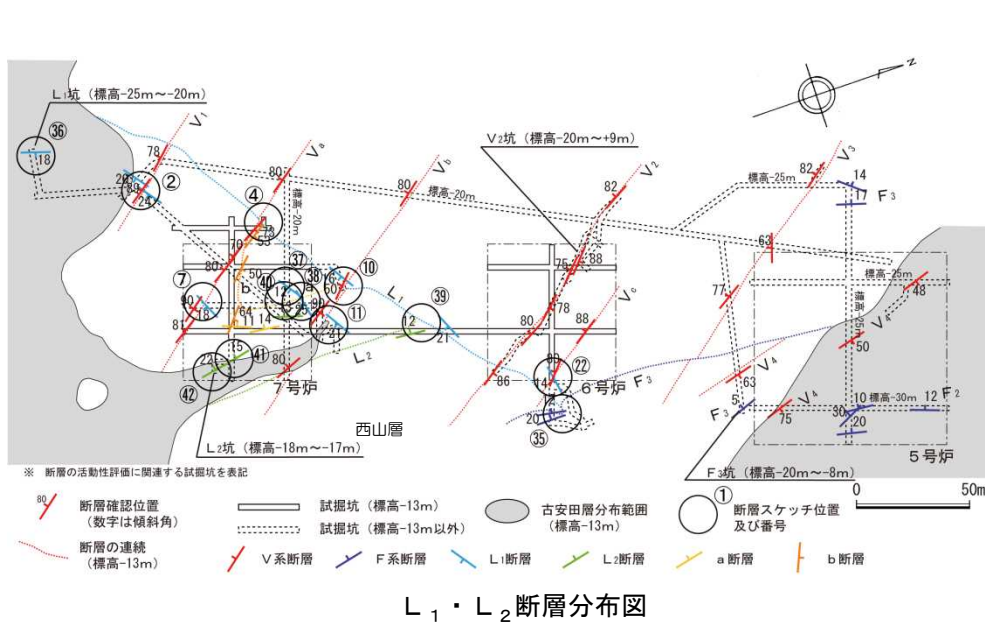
L₁坑（標高-25m～-20m）

V₂坑（標高-20m～+9m）

N

36
18
78
V₁
V_a
V_b
V₂
V₃
28
89
24
2
80
4
73
53
標高-20m
80
標高-20m
82
標高-25m
82
14
17
F₃
70
80
50
37
38
16
10
75
88
63
7
b
40
17
a
53
60
39
95
96
L₁
標高-25m
48
90
18
64
11
14
11
12
21
80
88
V_c
77
V_d
81
標高-25m
50
15
22
L₂
41
80
7号炉
86
22
14
6号炉
F₃
V₄
42
63
F₃
5
V₄
75
30
10
標高-30m
12
F₂
20
20
35
西山層
L₂坑（標高-18m～-17m）
F₃坑（標高-20m～-8m）
5号炉

※ 断層の活動性評価に関連する試掘坑を表記

80 断層確認位置（数字は傾斜角）
試掘坑（標高-13m）
試掘坑（標高-13m以外）
古安田層分布範囲（標高-13m）
① 断層スケッチ位置及び番号
0 50m
断層の連続（標高-13m）
V系断層
F系断層
L₁断層
L₂断層
a断層
b断層

L₁・L₂断層分布図